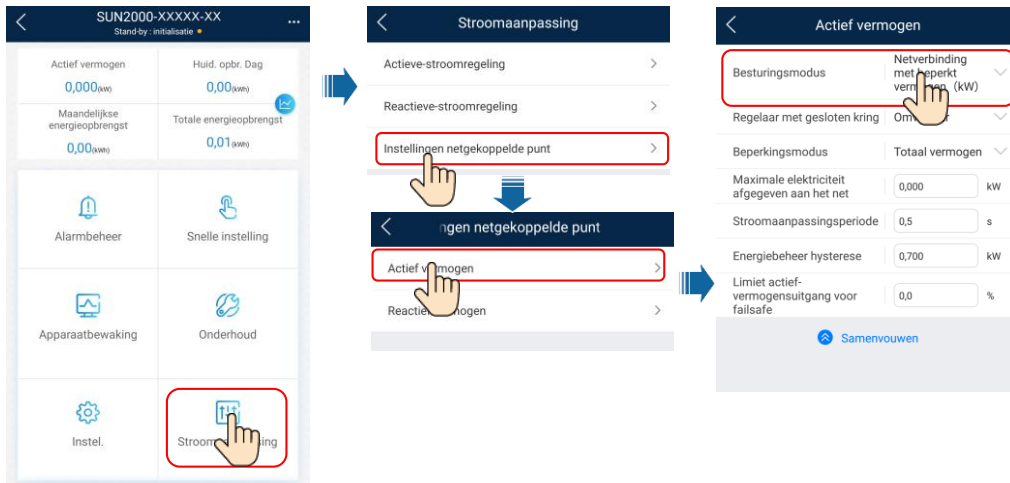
SUN2000-XXXXX-XX
Stand-by : initialisatie

Actief vermogen
0,000(kW)
Huid. opbr. Dag
0,00(kWh)
Maandelijkse energieopbrengst
0,00(kWh)
Totale energieopbrengst
0,01(kWh)

Alarmbeheer
Snelle instelling
Apparaatbewaking
Onderhoud
Instel.
Stroom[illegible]sing

Stroomaanpassing
Actieve-stroomregeling
Reactieve-stroomregeling
Instellingen netgekoppelde punt

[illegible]ngen netgekoppelde punt
Actief v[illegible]mogen
Reactie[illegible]mogen

Actief vermogen
Besturingsmodus
Netverbinding met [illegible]eperkt verm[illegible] (kW)
Regelaar met gesloten kring
Om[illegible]r
Beperkingsmodus
Totaal vermogen
Maximale elektriciteit afgegeven aan het net
0,000
kW
Stroomaanpassingsperiode
0,5
s
Energiebeheer hysterese
0,700
kW
Limiet actief-vermogensuitgang voor failsafe
0,0
%
Samenvouwen